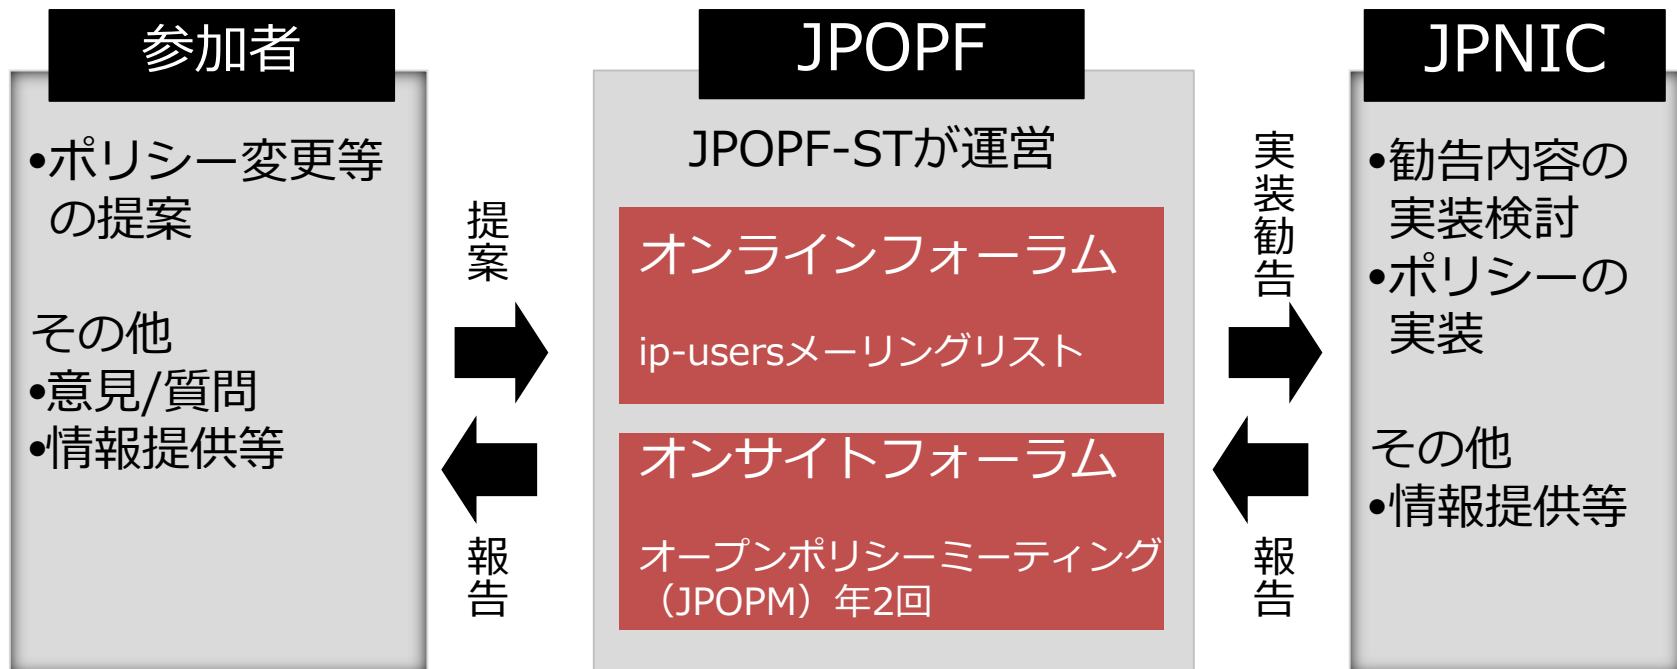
参加者

•ポリシー変更等の提案

その他
•意見/質問
•情報提供等

提案

報告

JPOPF

JPOPF-STが運営

オンラインフォーラム

ip-usersメーリングリスト

オンサイトフォーラム

オープンポリシーミーティング（JPOPM）年2回

実装勧告

報告

JPNIC

•勧告内容の実装検討
•ポリシーの実装

その他
•情報提供等